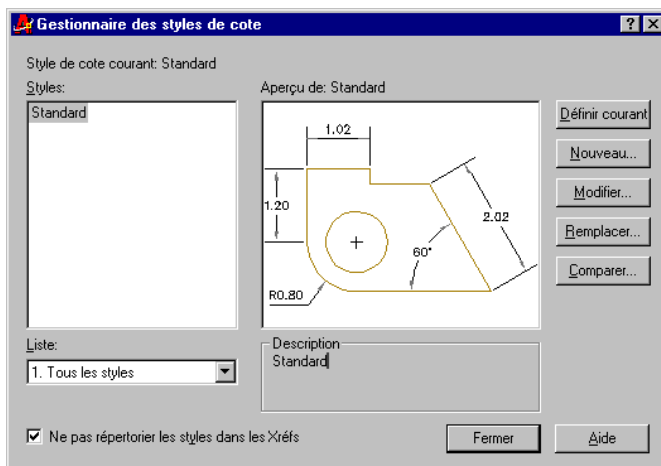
Gestionnaire des styles de cote

?

X

Style de cote courant: Standard

Styles:

Standard

Aperçu de: Standard

1.02

1.20

2.02

60°

R0.80

Définir courant

Nouveau...

Modifier...

Remplacer...

Comparer...

Liste:

1. Tous les styles

Description

Standard

Ne pas répertorier les styles dans les Xréfs

Fermer

Aide